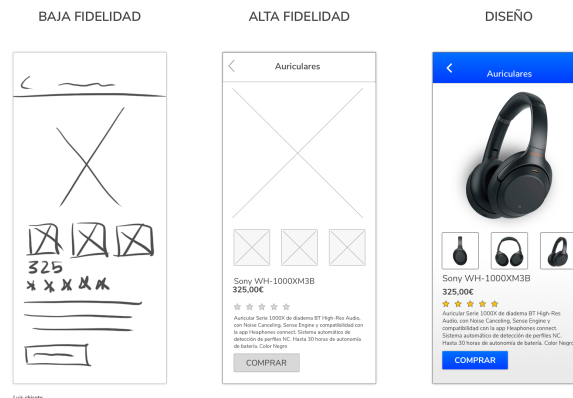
BAJA FIDELIDAD

ALTA FIDELIDAD

DISEÑO

325

Auriculares

Sony WH-1000XM3B
325,00€

Auricular Serie 1000X de diadema BT High-Res Audio, con Noise Canceling, Sense Engine y compatibilidad con la app Headphones connect. Sistema automático de detección de perfiles NC. Hasta 30 horas de autonomía de batería. Color Negro

COMPRAR

Auriculares

Sony WH-1000XM3B
325,00€

Auricular Serie 1000X de diadema BT High-Res Audio, con Noise Canceling, Sense Engine y compatibilidad con la app Headphones connect. Sistema automático de detección de perfiles NC. Hasta 30 horas de autonomía de batería. Color Negro

COMPRAR

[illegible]